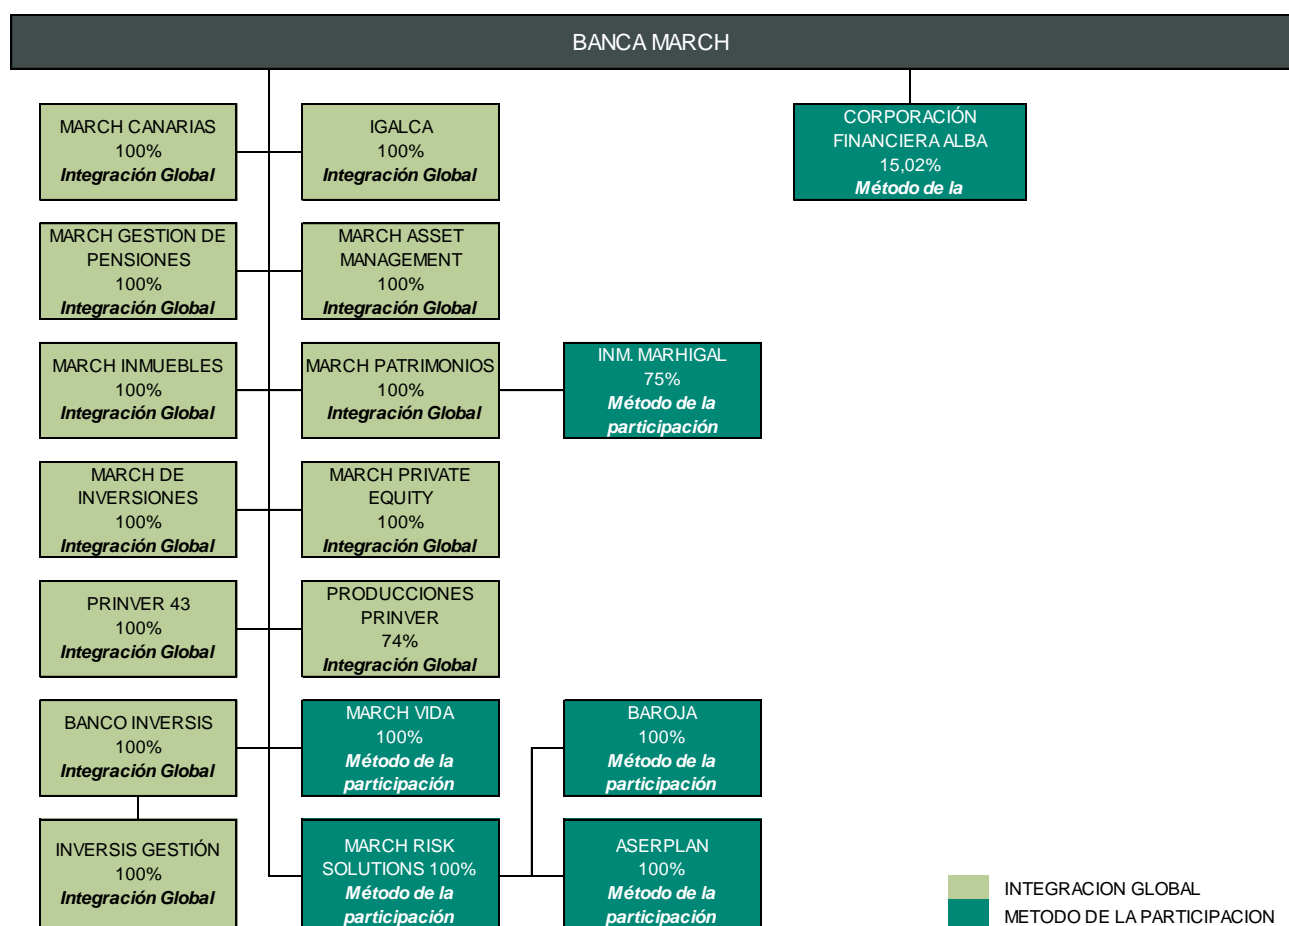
BANCA MARCH

MARCH CANARIAS
100%
Integración Global

IGALCA
100%
Integración Global

CORPORACIÓN FINANCIERA ALBA
15,02%
Método de la

MARCH GESTION DE PENSIONES
100%
Integración Global

MARCH ASSET MANAGEMENT
100%
Integración Global

MARCH INMUEBLES
100%
Integración Global

MARCH PATRIMONIOS
100%
Integración Global

INM. MARHIGAL
75%
Método de la participación

MARCH DE INVERSIONES
100%
Integración Global

MARCH PRIVATE EQUITY
100%
Integración Global

PRINVER 43
100%
Integración Global

PRODUCCIONES PRINVER
74%
Integración Global

BANCO INVERSIS
100%
Integración Global

MARCH VIDA
100%
Método de la participación

BAROJA
100%
Método de la participación

INVERSIS GESTIÓN
100%
Integración Global

MARCH RISK SOLUTIONS 100%
Método de la participación

ASERPLAN
100%
Método de la participación

INTEGRACION GLOBAL
METODO DE LA PARTICIPACION